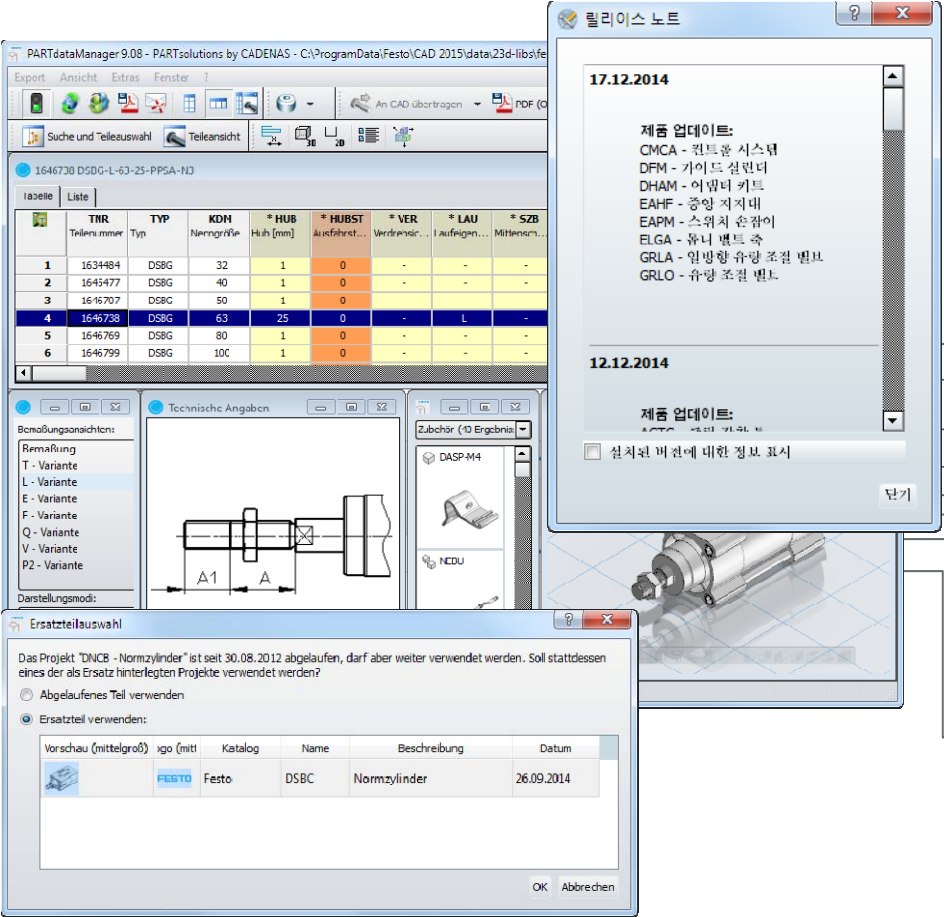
릴리이스 노트

17.12.2014

제품 업데이트:
CMCA - 컨트롤 시스템
DFM - 가이드 실린더
DHAM - 어댑터 키트
EAHF - 중앙 지지대
EAPM - 스위치 손잡이
ELGA - 튜너 벨트 축
GRLA - 일방향 유량 조절 밸브
GRLO - 유량 조절 밸브

12.12.2014

제품 업데이트:
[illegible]

설치된 버전에 대한 정보 표시

닫기

PARTdataManager 9.08 - PARTsolutions by CADENAS - C:\ProgramData\Festo\CAD 2015\data\23d-libs\fes

Export Ansicht Extras Fenster ?

An CAD übertragen PDF (O

Suche und Teileauswahl Teileansicht

1646738 DSBG-L-63-25-PPSA-N3

Tabelle Liste

| | TNR Teilenummer | TYP Typ | KDN Nenngröße | * HUB Hub [mm] | * HUBST Ausfahrst... | * VER Verdrehsic... | * LAU Laufeigen... | * SZB Mittensch... |
|---|---|---|---|---|---|---|---|---|
| 1 | 1634484 | DSBG | 32 | 1 | 0 | - | - | - |
| 2 | 1645477 | DSBG | 40 | 1 | 0 | - | - | - |
| 3 | 1616707 | DSBG | 50 | 1 | 0 | | | |
| 4 | 1646738 | DSBG | 63 | 25 | 0 | - | L | - |
| 5 | 1646769 | DSBG | 80 | 1 | 0 | - | - | - |
| 6 | 1646799 | DSBG | 100 | 1 | 0 | - | - | - |

Bemaßungsansichten:
Bemaßung
T - Variante
L - Variante
E - Variante
F - Variante
Q - Variante
V - Variante
P2 - Variante

Darstellungsmodi:

Technische Angaben

A1 A

Zubehör (10 Ergebnis

DASP-M4

NEDU

Ersatzteilauswahl

Das Projekt "DNCB - Normzylinder" ist seit 30.08.2012 abgelaufen, darf aber weiter verwendet werden. Soll stattdessen eines der als Ersatz hinterlegten Projekte verwendet werden?

Abgelaufenes Teil verwenden

Ersatzteil verwenden:

| Vorschau (mittelgroß) | ogo (mitt | Katalog | Name | Beschreibung | Datum |
|---|---|---|---|---|---|
| | FESTO | Festo | DSBC | Normzylinder | 26.09.2014 |

OK Abbrechen